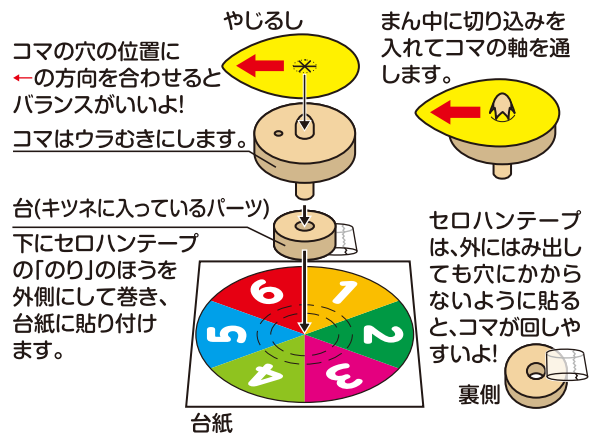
やじるし

まん中に切り込みを入れてコマの軸を通します。

コマの穴の位置に←の方向を合わせるとバランスがいいよ!

コマはウラむきにします。

台(キツネに入っているパーツ)

下にセロハンテープの「のり」のほうを外側にして巻き、台紙に貼り付けます。

セロハンテープは、外にはみ出しても穴にかからないように貼ると、コマが回しやすいよ!

裏側

6
1
2
3
4
5

台紙